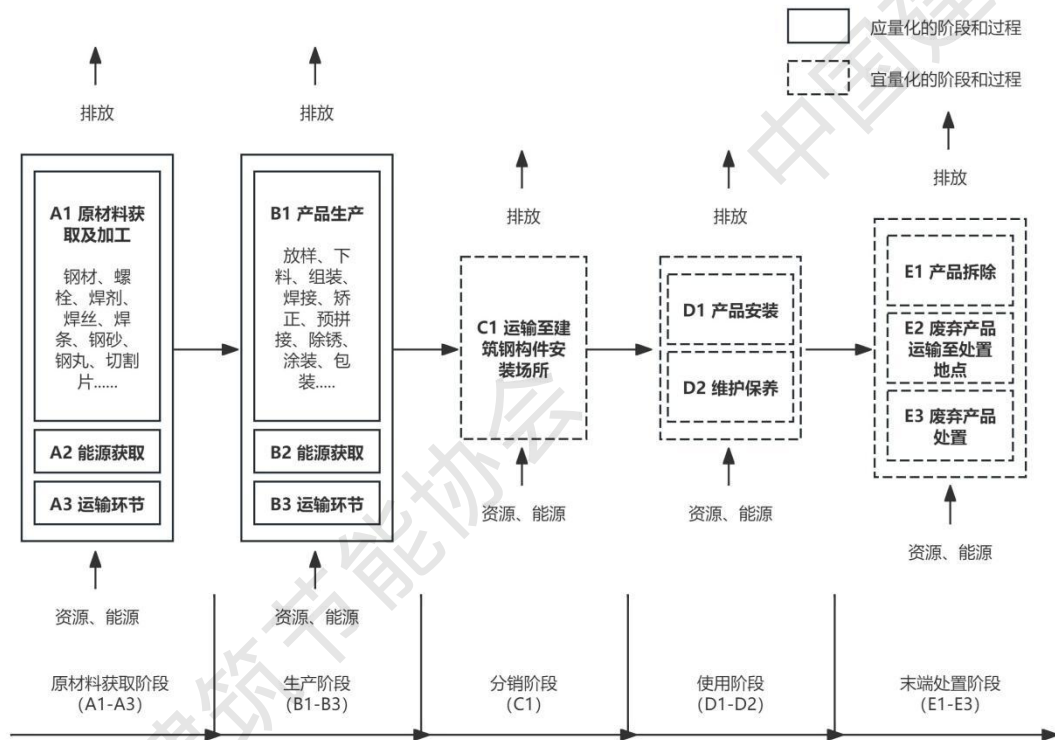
应量化的阶段和过程

宜量化的阶段和过程

排放

排放

排放

排放

排放

A1 原材料获取及加工

钢材、螺栓、焊剂、焊丝、焊条、钢砂、钢丸、切割片……

A2 能源获取

A3 运输环节

B1 产品生产

放样、下料、组装、焊接、矫正、预拼接、除锈、涂装、包装.....

B2 能源获取

B3 运输环节

C1 运输至建筑钢构件安装场所

D1 产品安装

D2 维护保养

E1 产品拆除

E2 废弃产品运输至处置地点

E3 废弃产品处置

资源、能源

资源、能源

资源、能源

资源、能源

资源、能源

原材料获取阶段
(A1-A3)

生产阶段
(B1-B3)

分销阶段
(C1)

使用阶段
(D1-D2)

末端处置阶段
(E1-E3)